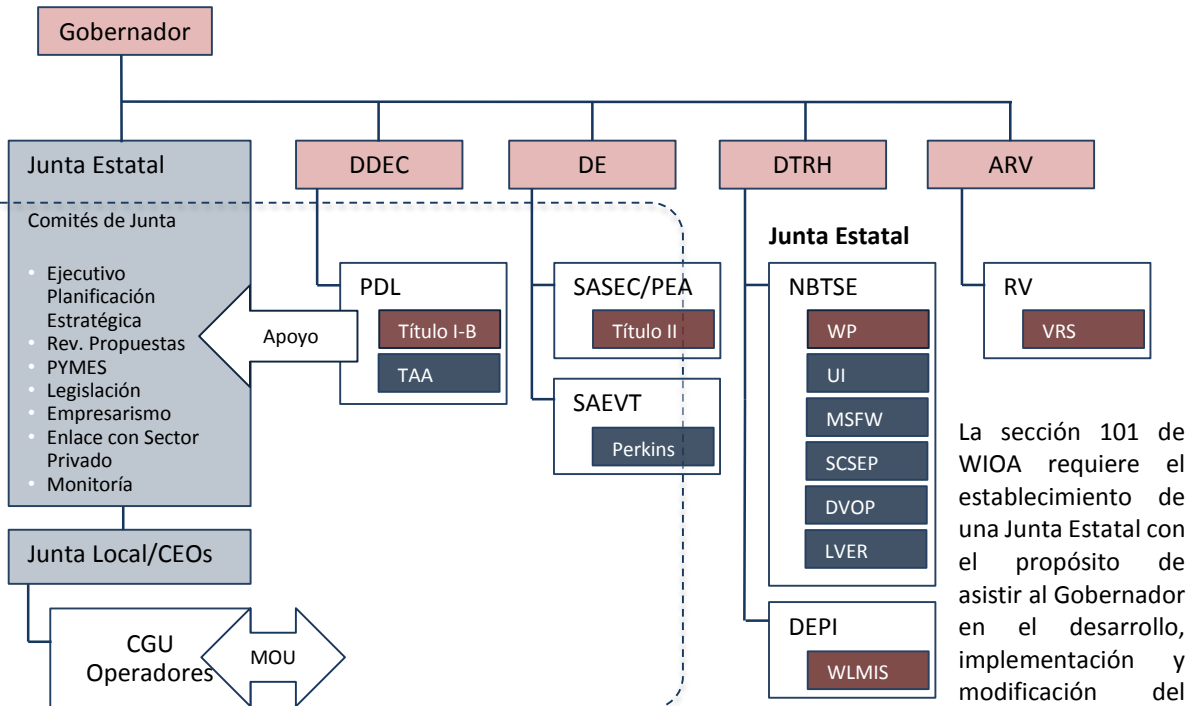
Gobernador

Junta Estatal

Comités de Junta

- Ejecutivo
- Planificación Estratégica
- Rev. Propuestas
- PYMES
- Legislación
- Empresarismo
- Enlace con Sector Privado
- Monitoría

Apoyo

Junta Local/CEOs

CGU
Operadores

MOU

DDEC

PDL

Título I-B

TAA

DE

SASEC/PEA

Título II

SAEVT

Perkins

DTRH

Junta Estatal

NBTSE

WP

UI

MSFW

SCSEP

DVOP

LVER

DEPI

WLMIS

ARV

RV

VRS

La sección 101 de WIOA requiere el establecimiento de una Junta Estatal con el propósito de asistir al Gobernador en el desarrollo, implementación y modificación del